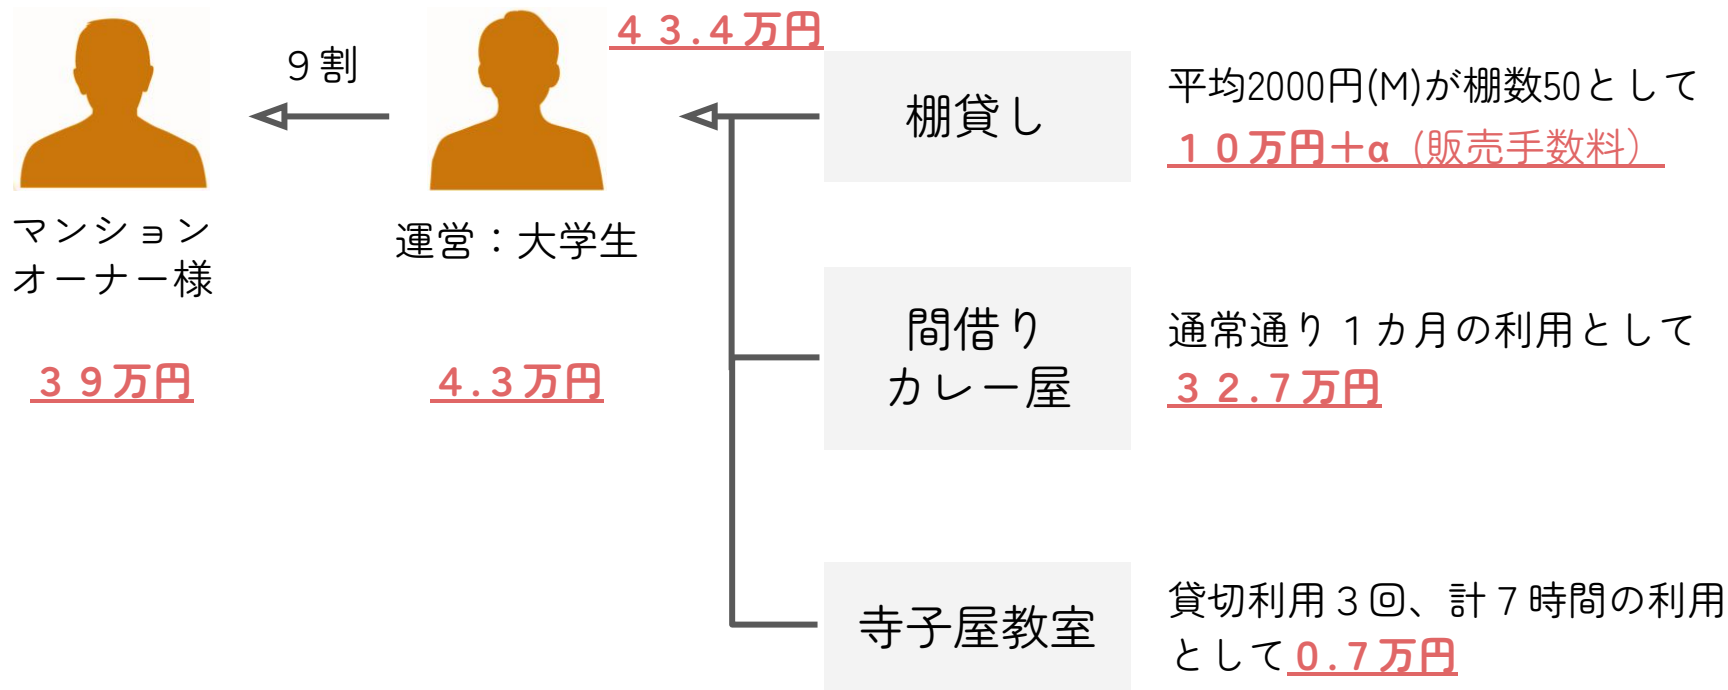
マンション
オーナー様

３９万円

９割

運営：大学生

４.３万円

４３.４万円

棚貸し

平均2000円(M)が棚数50として
１０万円+α（販売手数料）

間借り
カレー屋

通常通り１カ月の利用として
３２.７万円

寺子屋教室

貸切利用３回、計７時間の利用として0.７万円